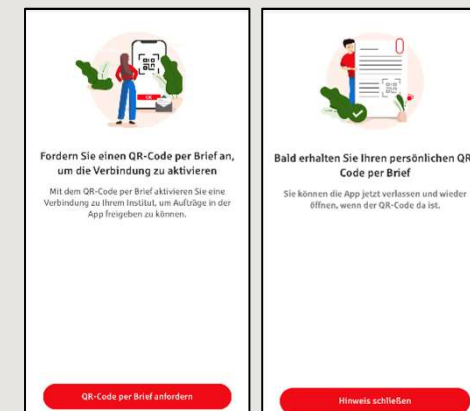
Fordern Sie einen QR-Code per Brief an, um die Verbindung zu aktivieren

Mit dem QR-Code per Brief aktivieren Sie eine Verbindung zu Ihrem Institut, um Aufträge in der App freigeben zu können.

QR-Code per Brief anfordern

Bald erhalten Sie Ihren persönlichen QR-Code per Brief

Sie können die App jetzt verlassen und wieder öffnen, wenn der QR-Code da ist.

Hinweis schließen